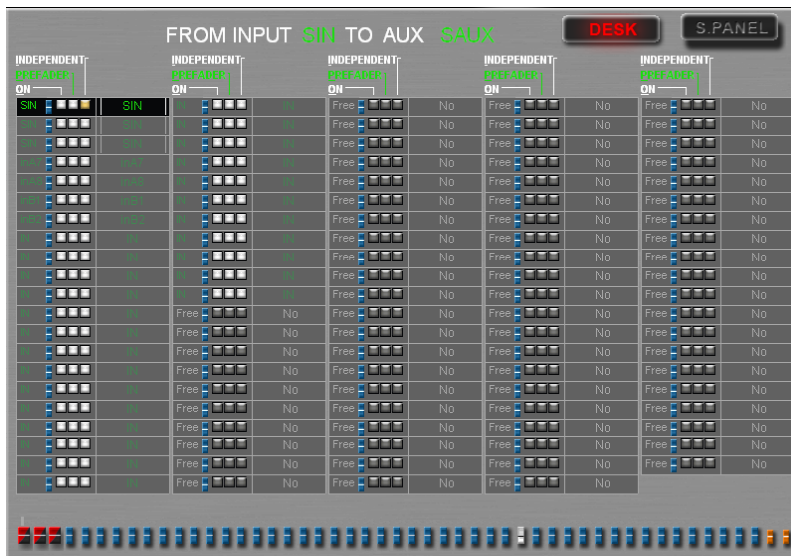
FROM INPUT SIN TO AUX SAUX

DESK

S.PANEL

INDEPENDENT
DISPLAY
ON

INDEPENDENT
DISPLAY
ON

INDEPENDENT
DISPLAY
ON

INDEPENDENT
DISPLAY
ON

INDEPENDENT
DISPLAY
ON

SIN SIN

Free No
Free No
Free No
Free No
Free No
Free No
Free No
Free No
Free No
Free No
Free No
Free No
Free No
Free No
Free No
Free No
Free No
Free No
Free No
Free No